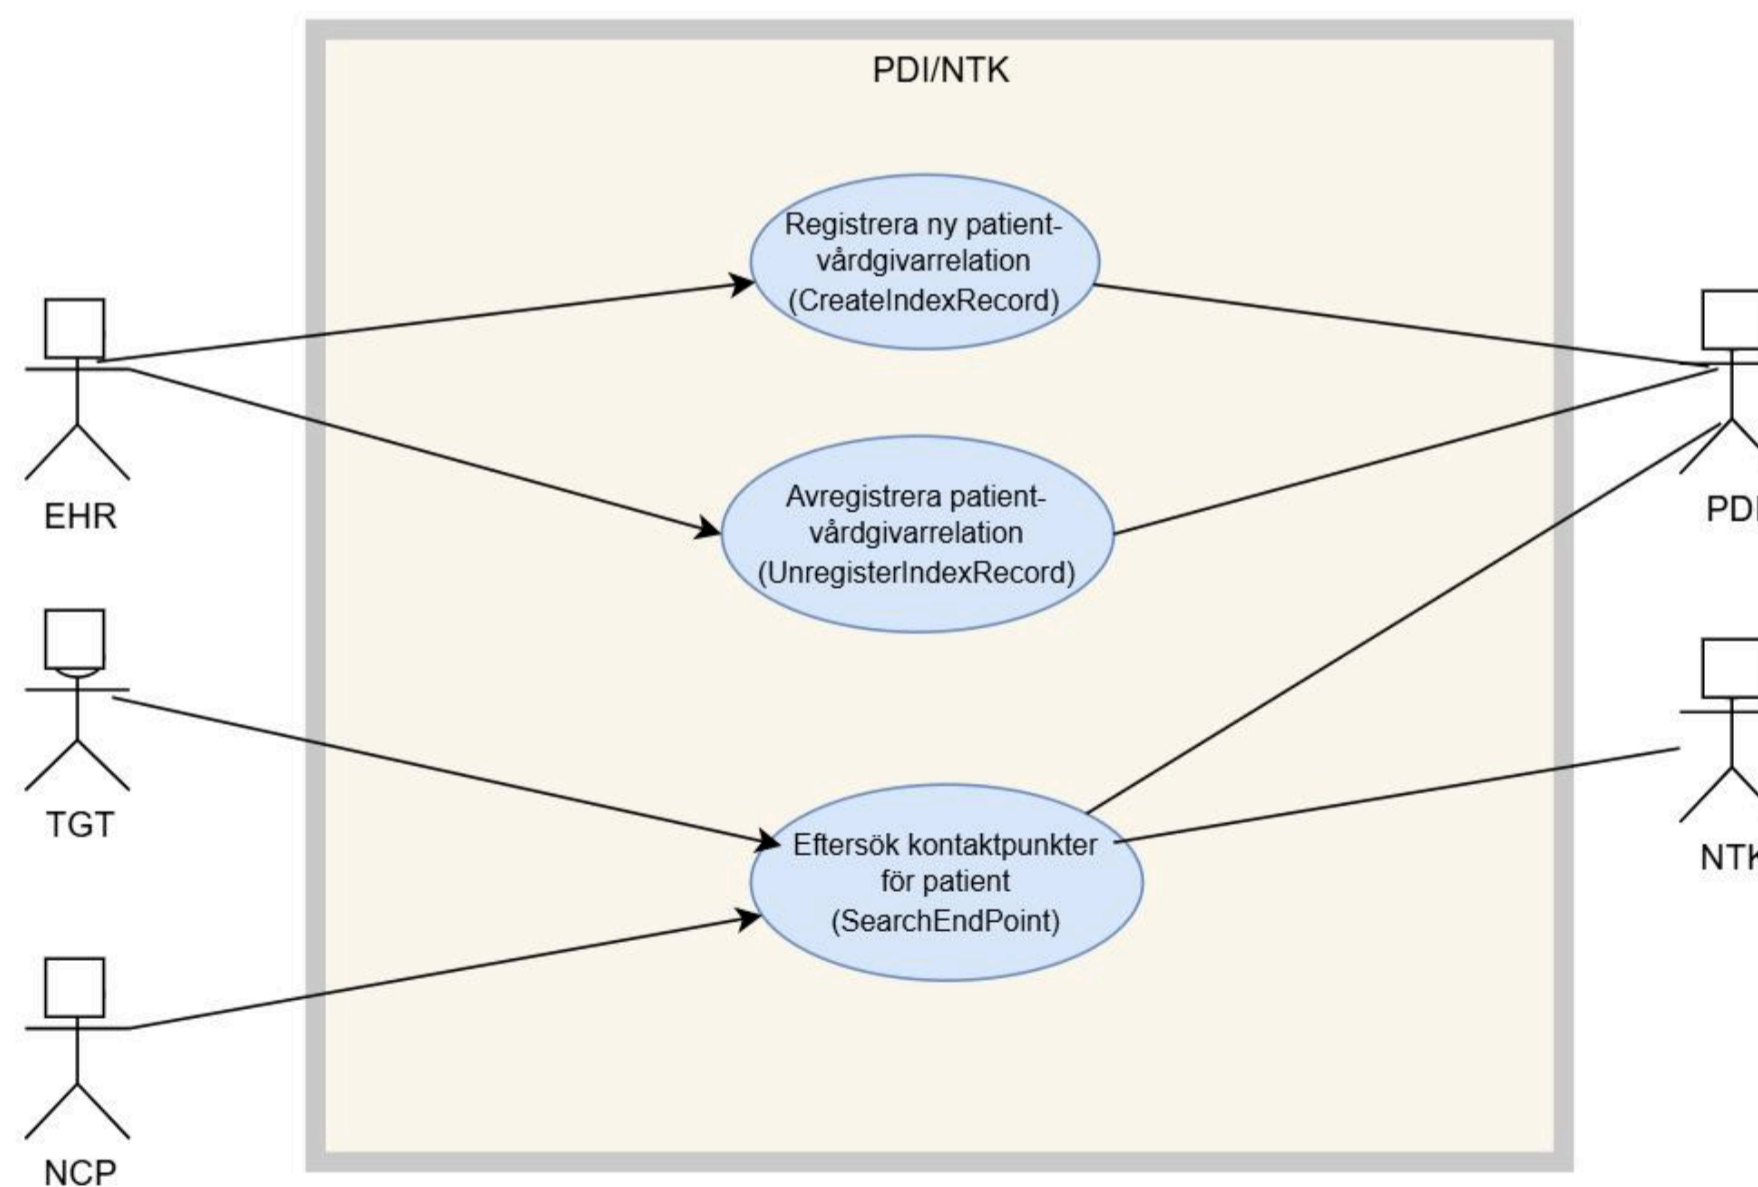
PDI/NTK

Registrera ny patient-vårdgivarrelation (CreateIndexRecord)

Avregistrera patient-vårdgivarrelation (UnregisterIndexRecord)

Eftersök kontaktpunkter för patient (SearchEndPoint)

EHR

TGT

NCP

PDI

NTK